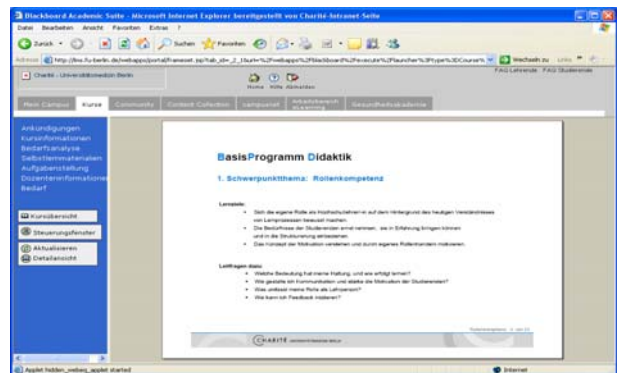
Blackboard Academic Suite - Microsoft Internet Explorer bereitgestellt von Charité-Intranet-Seite

Datei Bearbeiten Ansicht Favoriten Extras ?

Zurück Suchen Favoriten

Adresse http://lms.fu-berlin.de/webapps/portal/frameset.jsp?tab_id=_2_1&url=%2Fwebapps%2Fblackboard%2Fexecute%2Flauncher%3Ftype%3DCourse% Wechseln zu Links

Charité - Universitätsmedizin Berlin

Home Hilfe Abmelden

FAQ Lehrende FAQ Studierende

Mein Campus Kurse Community Content Collection campusnet Arbeitsbereich eLearning Gesundheitsakademie

Ankündigungen
Kursinformationen
Bedarfsanalyse
Selbstlernmaterialien
Aufgabenstellung
Dozenteninformationen
Bedarf

Kursübersicht
Steuerungsfenster
Aktualisieren
Detailansicht

BasisProgramm Didaktik

1. Schwerpunktthema: Rollenkompetenz

Lernziele:

• Sich die eigene Rolle als Hochschullehrer-in auf dem Hintergrund des heutigen Verständnisses von Lernprozessen bewusst machen.
• Die Bedürfnisse der Studierenden ernst nehmen, sie in Erfahrung bringen können und in die Strukturierung einbeziehen.
• Das Konzept der Motivation verstehen und durch eigenes Rollenhandeln motivieren.

Leitfragen dazu:

• Welche Bedeutung hat meine Haltung, und wie erfolgt lernen?
• Wie gestalte ich Kommunikation und stärke die Motivation der Studierenden?
• Was umfasst meine Rolle als Lehrperson?
• Wie kann ich Feedback initiieren?

Rollenkompetenz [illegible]

CHARITÉ UNIVERSITÄTSMEDIZIN BERLIN

Applet hidden_webeq_applet started

Internet